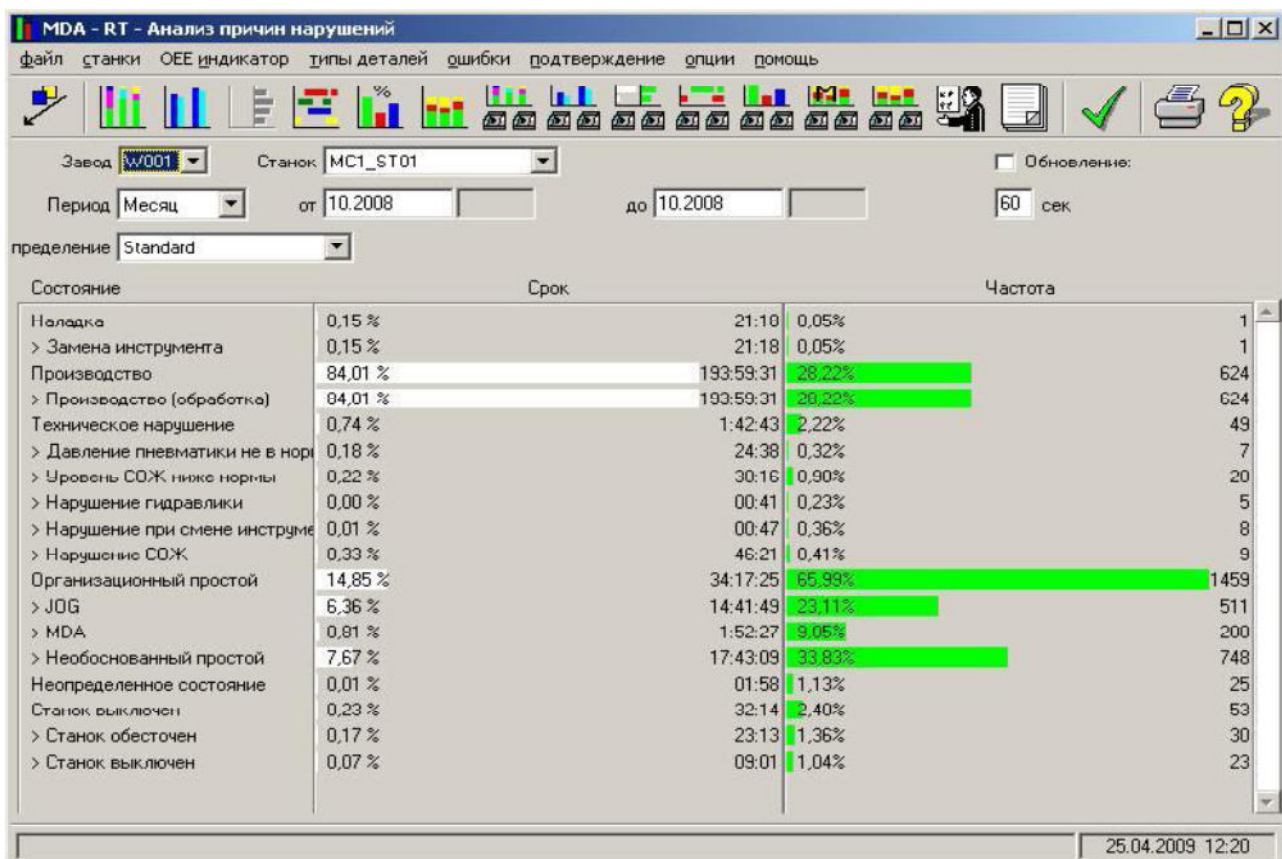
MDA - RT - Анализ причин нарушений

файл станки OEE индикатор типы деталей ошибки подтверждение опции помощь

Завод W001 Станок MC1_ST01 Обновление:

Период Месяц от 10.2008 до 10.2008 60 сек

пределение Standard

| Состояние | Срок | | Частота | |
|---|---|---|---|---|
| Наладка | 0,15 % | 21:18 | 0,05% | 1 |
| > Замена инструмента | 0,15 % | 21:18 | 0,05% | 1 |
| Производство | 84,01 % | 193:59:31 | 28,22% | 624 |
| > Производство (обработка) | 84,01 % | 193:59:31 | 28,22% | 624 |
| Техническое нарушение | 0,74 % | 1:42:43 | 2,22% | 49 |
| > Давление пневматики не в норі | 0,18 % | 24:38 | 0,32% | 7 |
| > Уровень СОЖ ниже нормы | 0,22 % | 30:16 | 0,90% | 20 |
| > Нарушение гидравлики | 0,00 % | 00:41 | 0,23% | 5 |
| > Нарушение при смене инструме | 0,01 % | 00:47 | 0,36% | 8 |
| > Нарушение СОЖ | 0,33 % | 46:21 | 0,41% | 9 |
| Организационный простой | 14,85 % | 34:17:25 | 65,99% | 1459 |
| > JOG | 6,36 % | 14:41:49 | 23,11% | 511 |
| > MDA | 0,81 % | 1:52:27 | 9,05% | 200 |
| > Необоснованный простой | 7,67 % | 17:43:09 | 33,83% | 748 |
| Неопределенное состояние | 0,01 % | 01:58 | 1,13% | 25 |
| Станок выключен | 0,23 % | 32:14 | 2,40% | 53 |
| > Станок обесточен | 0,17 % | 23:13 | 1,36% | 30 |
| > Станок выключен | 0,07 % | 09:01 | 1,04% | 23 |

25.04.2009 12:20